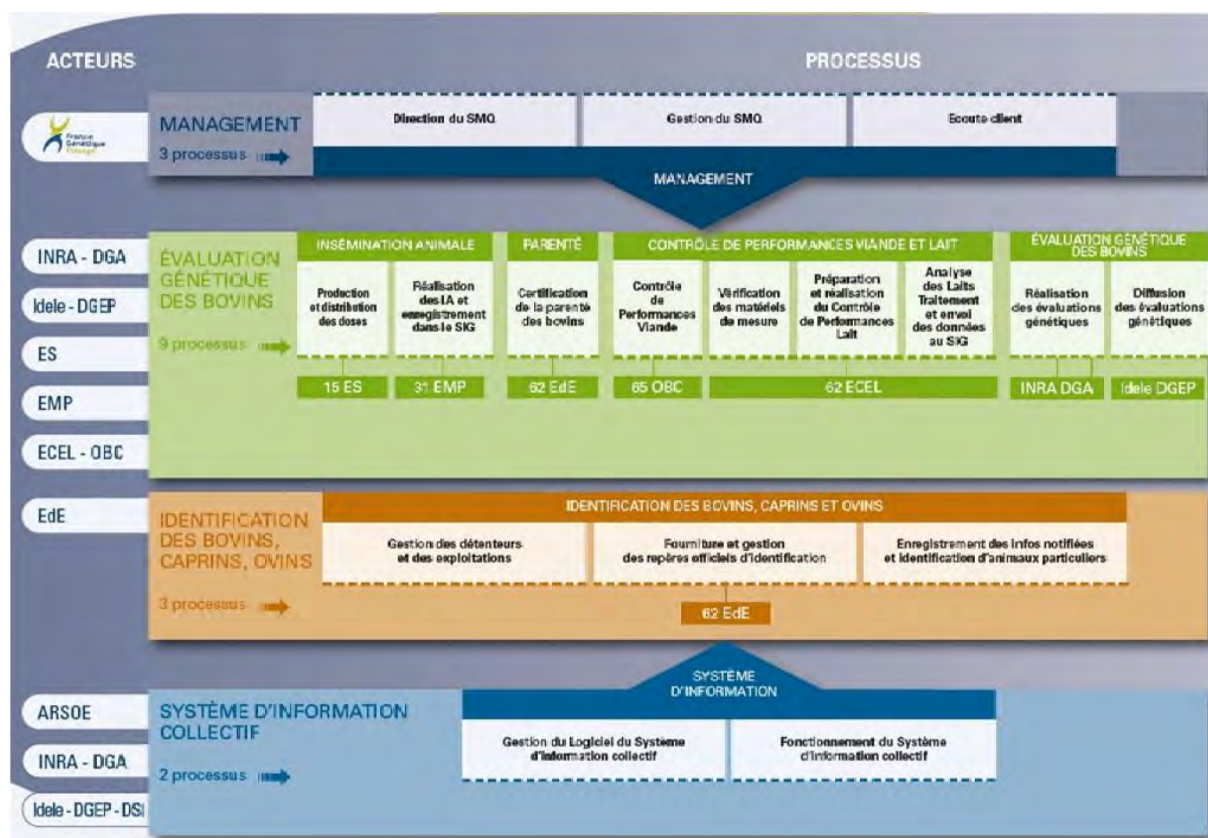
ACTEURS

PROCESSUS

France Génétique Élevage

MANAGEMENT
3 processus

Direction du SMQ

Gestion du SMQ

Ecoute client

MANAGEMENT

INRA - DGA

Idele - DGEP

ES

EMP

ECEL - OBC

ÉVALUATION GÉNÉTIQUE DES BOVINS
9 processus

INSÉMINATION ANIMALE

Production et distribution des doses

Réalisation des IA et enregistrement dans le SIG

15 ES

31 EMP

PARENTÉ

Certification de la parenté des bovins

62 EdE

CONTRÔLE DE PERFORMANCES VIANDE ET LAIT

Contrôle de Performances Viande

Vérification des matériels de mesure

Préparation et réalisation du Contrôle de Performances Lait

Analyse des Laits Traitement et envoi des données au SIG

65 OBC

62 ECEL

ÉVALUATION GÉNÉTIQUE DES BOVINS

Réalisation des évaluations génétiques

Diffusion des évaluations génétiques

INRA DGA

Idele DGEP

EdE

IDENTIFICATION DES BOVINS, CAPRINS, OVINS
3 processus

IDENTIFICATION DES BOVINS, CAPRINS ET OVINS

Gestion des détenteurs et des exploitations

Fourniture et gestion des repères officiels d'identification

Enregistrement des infos notifiées et identification d'animaux particuliers

62 EdE

SYSTÈME D'INFORMATION

ARSOE

INRA - DGA

Idele - DGEP - DSI

SYSTÈME D'INFORMATION COLLECTIF
2 processus

Gestion du Logiciel du Système d'information collectif

Fonctionnement du Système d'information collectif